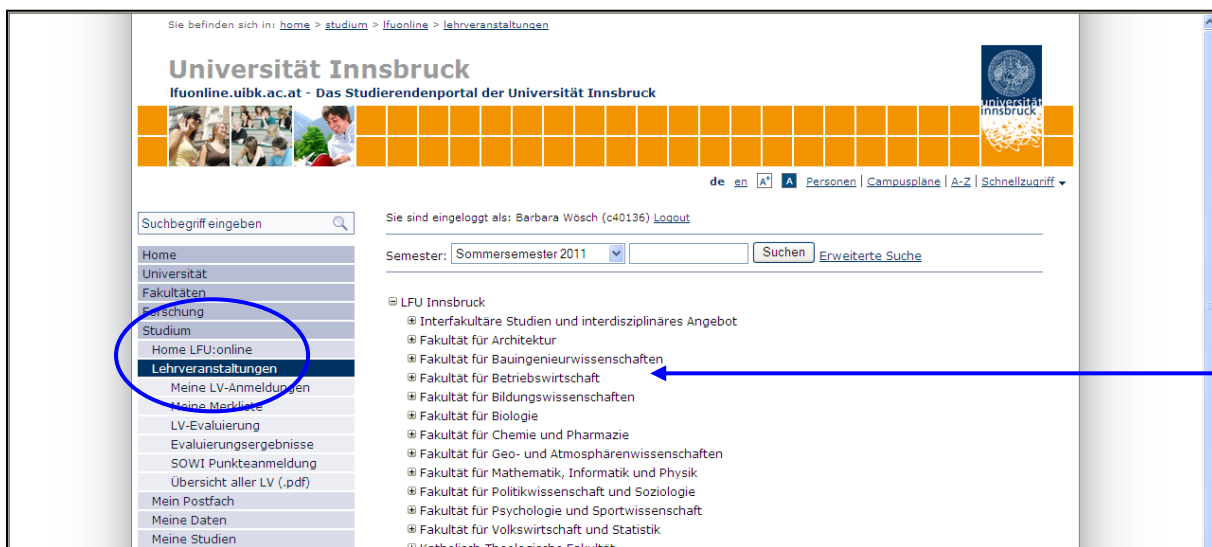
Sie befinden sich in: home > studium > lfuonline > lehrveranstaltungen

Universität Innsbruck

lfuonline.uibk.ac.at - Das Studierendenportal der Universität Innsbruck

universität innsbruck

de en A+ A Personen | Campuspläne | A-Z | Schnellzugriff

Suchbegriff eingeben

Home
Universität
Fakultäten
Forschung
Studium
Home LFU:online
Lehrveranstaltungen
Meine LV-Anmeldungen
Meine Merkliste
LV-Evaluierung
Evaluierungsergebnisse
SOWI Punkteanmeldung
Übersicht aller LV (.pdf)
Mein Postfach
Meine Daten
Meine Studien

Sie sind eingeloggt als: Barbara Wösch (c40136) Logout

Semester: Sommersemester 2011 Suchen Erweiterte Suche

⊟ LFU Innsbruck
⊞ Interfakultäre Studien und interdisziplinäres Angebot
⊞ Fakultät für Architektur
⊞ Fakultät für Bauingenieurwissenschaften
⊞ Fakultät für Betriebswirtschaft
⊞ Fakultät für Bildungswissenschaften
⊞ Fakultät für Biologie
⊞ Fakultät für Chemie und Pharmazie
⊞ Fakultät für Geo- und Atmosphärenwissenschaften
⊞ Fakultät für Mathematik, Informatik und Physik
⊞ Fakultät für Politikwissenschaft und Soziologie
⊞ Fakultät für Psychologie und Sportwissenschaft
⊞ Fakultät für Volkswirtschaft und Statistik
⊞ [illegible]